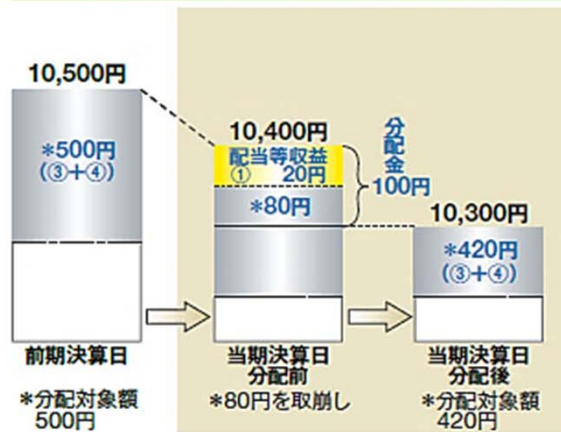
10,500円

*500円
(③+④)

前期決算日

*分配対象額
500円

10,400円

配当等収益
①　　20円

*80円

分配金
100円

当期決算日
分配前

*80円を取崩し

10,300円

*420円
(③+④)

当期決算日
分配後

*分配対象額
420円